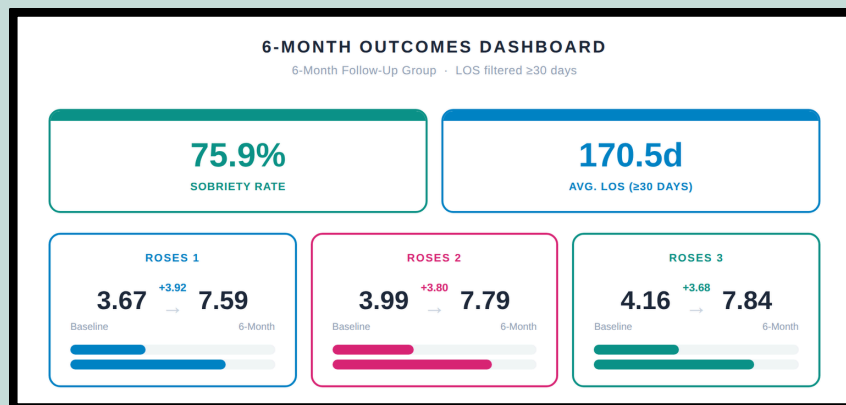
6-MONTH OUTCOMES DASHBOARD

6-Month Follow-Up Group · LOS filtered ≥30 days

75.9%
SOBRIETY RATE

170.5d
AVG. LOS (≥30 DAYS)

ROSES 1
3.67 +3.92 → 7.59
Baseline 6-Month

ROSES 2
3.99 +3.80 → 7.79
Baseline 6-Month

ROSES 3
4.16 +3.68 → 7.84
Baseline 6-Month